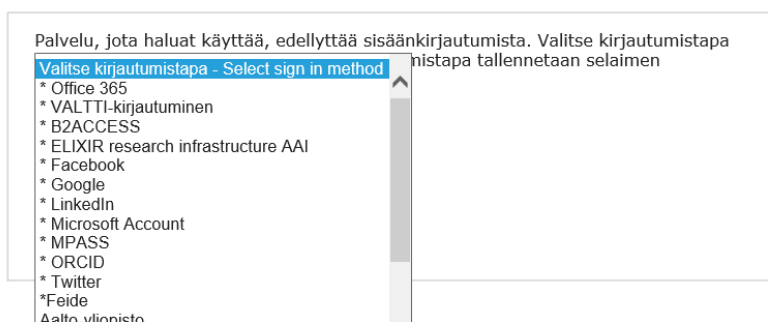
Palvelu, jota haluat käyttää, edellyttää sisäänkirjautumista. Valitse kirjautumistapa

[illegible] nistapa tallennetaan selaimen

Valitse kirjautumistapa - Select sign in method
* Office 365
* VALTTI-kirjautuminen
* B2ACCESS
* ELIXIR research infrastructure AAI
* Facebook
* Google
* LinkedIn
* Microsoft Account
* MPASS
* ORCID
* Twitter
*Feide
Aalto-yliopisto